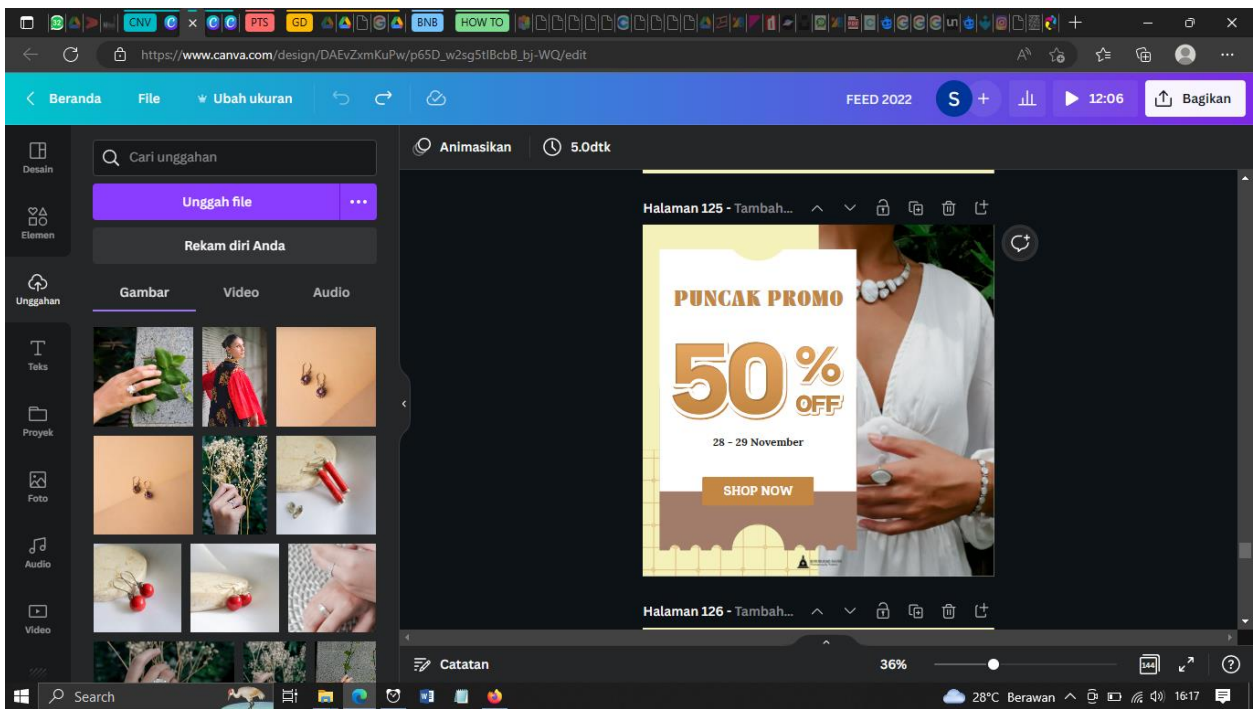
CNV PTS GD BNB HOW TO

https://www.canva.com/design/DAEvZxmKuPw/p65D_w2sg5tIBcbB_bj-WQ/edit

Beranda File Ubah ukuran

FEED 2022 S 12:06 Bagikan

Desain

Elemen

Unggahan

Teks

Proyek

Foto

Audio

Video

Cari unggahan

Unggah file

Rekam diri Anda

Gambar Video Audio

Animasikan 5.0dtk

Halaman 125 - Tambah...

PUNCAK PROMO

50 % OFF

28 - 29 November

SHOP NOW

Halaman 126 - Tambah...

Catatan

36%

144

Search

28°C Berawan 16:17